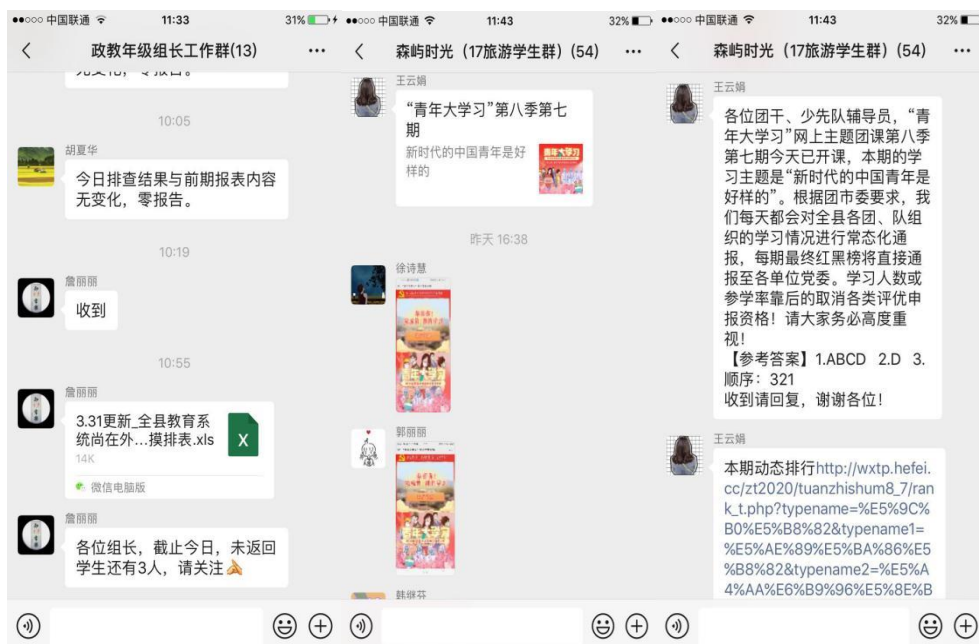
●●○○○ 中国联通 11:33 31%
<
政教年级组长工作群(13)
...
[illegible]

10:05

胡夏华
今日排查结果与前期报表内容无变化，零报告。

10:19

詹丽丽
收到

10:55

詹丽丽
3.31更新_全县教育系统尚在外...摸排表.xls
14K
微信电脑版

詹丽丽
各位组长，截止今日，未返回学生还有3人，请关注

●●○○○ 中国联通 11:43 32%
<
森屿时光（17旅游学生群）(54)
...
王云娟
“青年大学习”第八季第七期
新时代的中国青年是好样的

昨天 16:38

徐诗慧

郭丽丽

韩继芬

●●○○○ 中国联通 11:43 32%
<
森屿时光（17旅游学生群）(54)
...
王云娟
各位团干、少先队辅导员，“青年大学习”网上主题团课第八季第七期今天已开课，本期的学习主题是“新时代的中国青年是好样的”。根据团市委要求，我们每天都会对全县各团、队组织的学习情况进行常态化通报，每期最终红黑榜将直接通报至各单位党委。学习人数或参学率靠后的取消各类评优申报资格！请大家务必高度重视！
【参考答案】1.ABCD 2.D 3.顺序：321
收到请回复，谢谢各位！

王云娟
本期动态排行http://wxtp.hefei.cc/zt2020/tuanzhishum8_7/rank_t.php?typename=%E5%9C%B0%E5%B8%82&typename1=%E5%AE%89%E5%BA%86%E5%B8%82&typename2=%E5%A4%AA%E6%B9%96%E5%8E%B